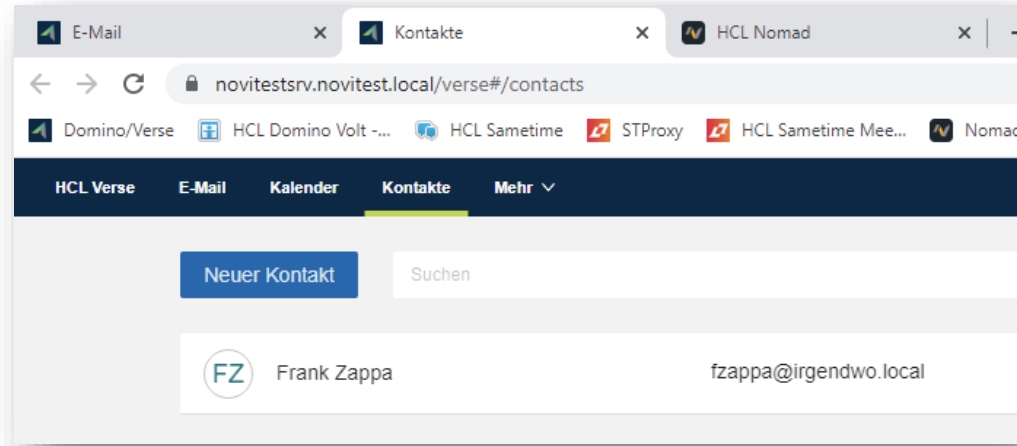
E-Mail ×
Kontakte ×
HCL Nomad ×

novitestsrv.novitest.local/verse#/contacts

Domino/Verse
HCL Domino Volt -...
HCL Sametime
STProxy
HCL Sametime Mee...
Nomad

HCL Verse
E-Mail
Kalender
Kontakte
Mehr

Neuer Kontakt
Suchen

FZ
Frank Zappa
fzappa@irgendwo.local